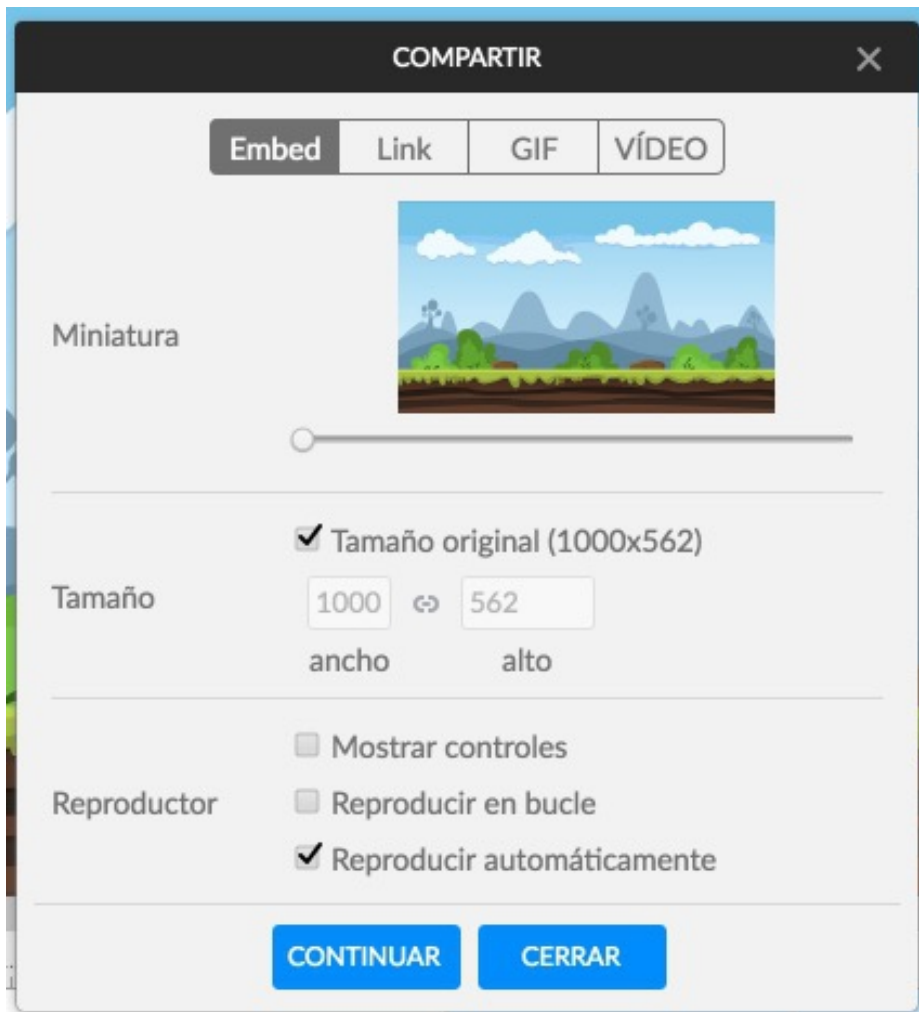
COMPARTIR

×

Embed | Link | GIF | VÍDEO

Miniatura

Tamaño

✔ Tamaño original (1000x562)

1000 562

ancho alto

Reproductor

Mostrar controles

Reproducir en bucle

✔ Reproducir automáticamente

CONTINUAR CERRAR